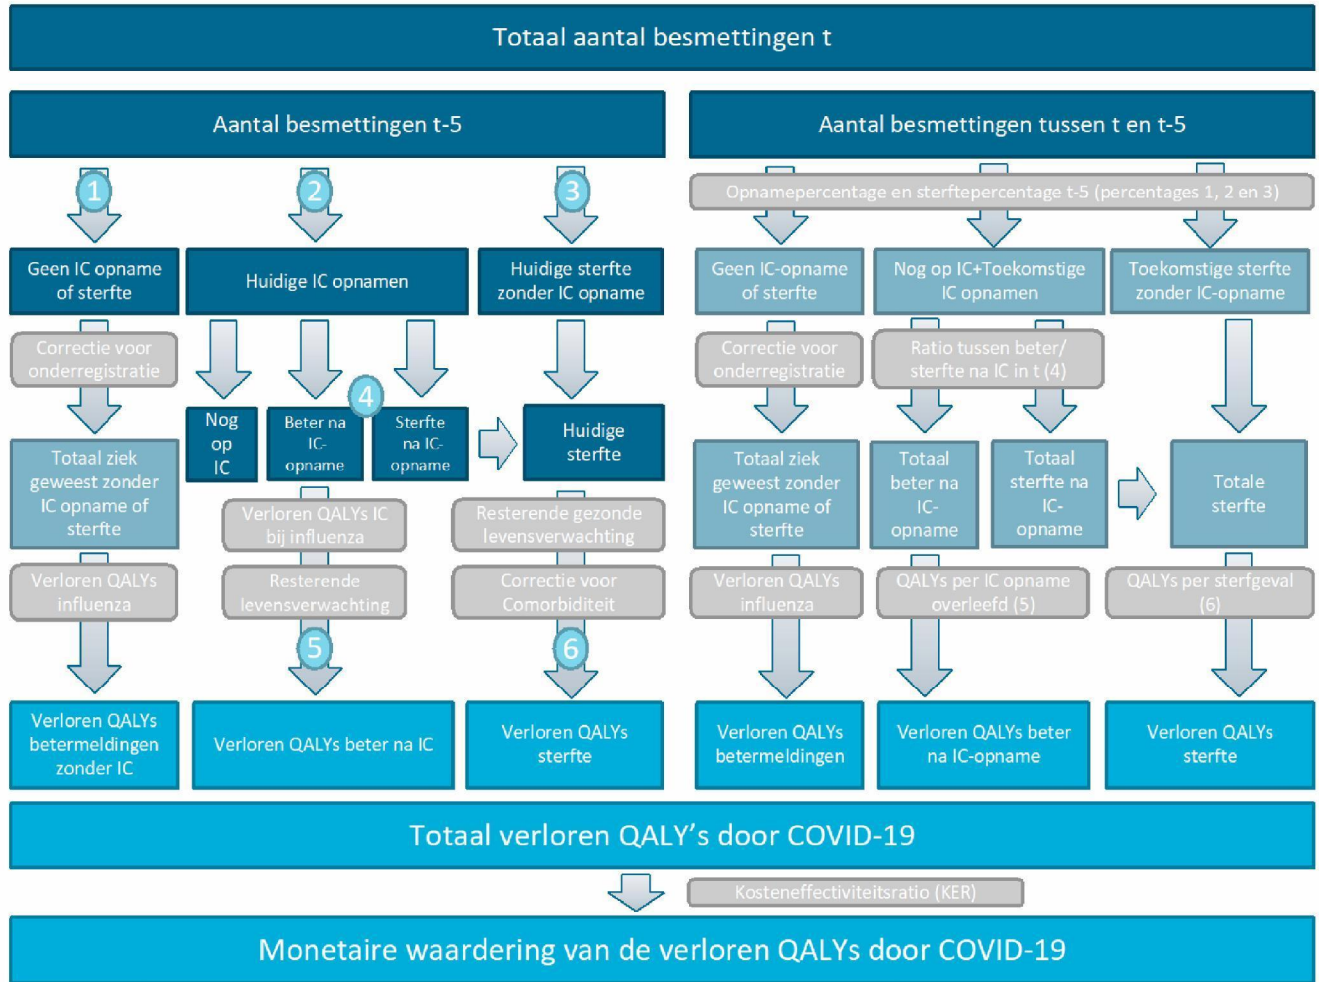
Totaal aantal besmettingen t

Aantal besmettingen t-5

Aantal besmettingen tussen t en t-5

1

2

3

Opnamepercentage en sterftepercentage t-5 (percentages 1, 2 en 3)

Geen IC opname of sterfte

Huidige IC opnamen

Huidige sterfte zonder IC opname

Geen IC-opname of sterfte

Nog op IC+Toekomstige IC opnamen

Toekomstige sterfte zonder IC-opname

Correctie voor onderregistratie

4

Correctie voor onderregistratie

Ratio tussen beter/ sterfte na IC in t (4)

Nog op IC

Beter na IC-opname

Sterfte na IC-opname

Huidige sterfte

Totaal ziek geweest zonder IC opname of sterfte

Totaal ziek geweest zonder IC opname of sterfte

Totaal beter na IC-opname

Totaal sterfte na IC-opname

Totale sterfte

Verloren QALYs IC bij influenza

Resterende gezonde levensverwachting

Verloren QALYs influenza

Resterende levensverwachting

Correctie voor Comorbiditeit

Verloren QALYs influenza

QALYs per IC opname overleefd (5)

QALYs per sterfgeval (6)

5

6

Verloren QALYs betermeldingen zonder IC

Verloren QALYs beter na IC

Verloren QALYs sterfte

Verloren QALYs betermeldingen

Verloren QALYs beter na IC-opname

Verloren QALYs sterfte

Totaal verloren QALY's door COVID-19

Kosteneffectiviteitsratio (KER)

Monetaire waardering van de verloren QALYs door COVID-19